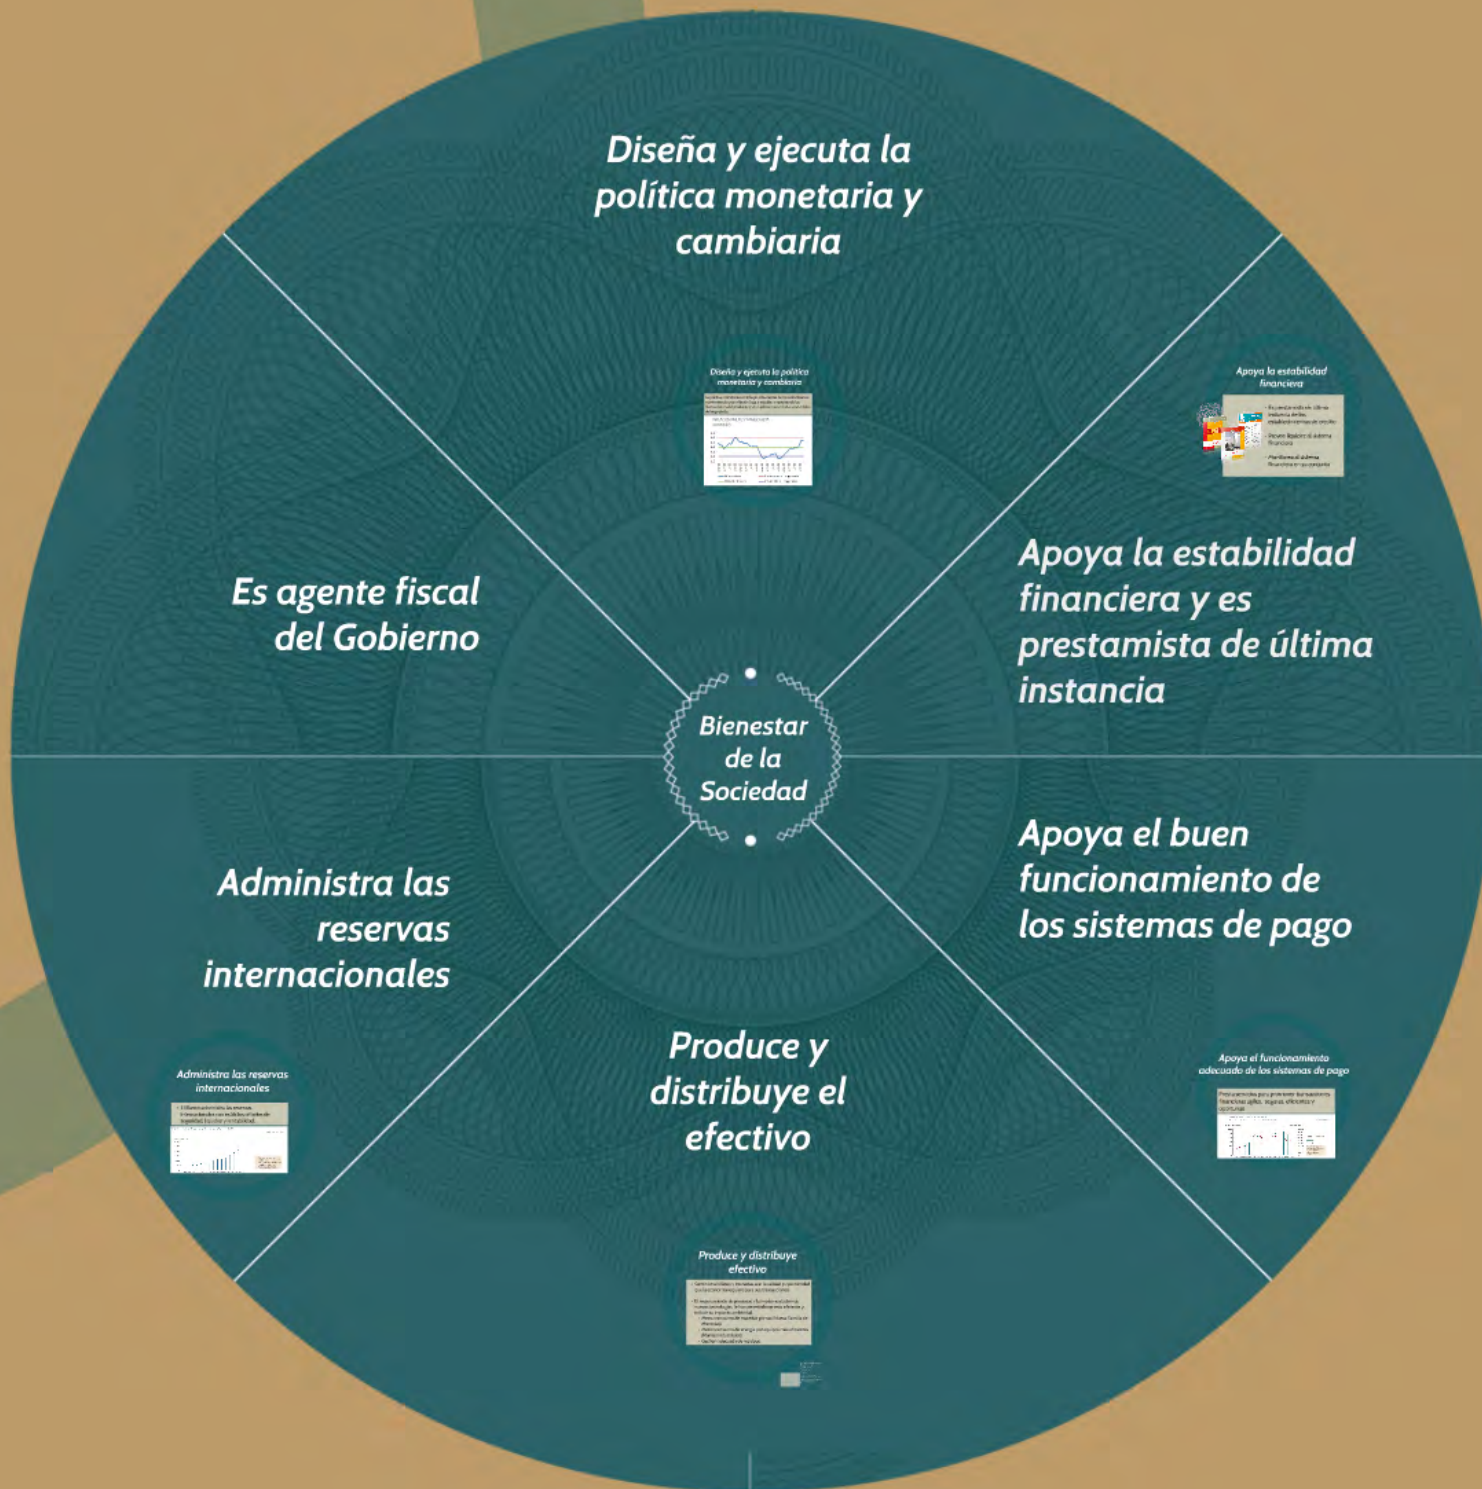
Diseña y ejecuta la política monetaria y cambiaria

Diseña y ejecuta la política monetaria y cambiaria

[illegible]

Apoya la estabilidad financiera

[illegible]

Es agente fiscal del Gobierno

Apoya la estabilidad financiera y es prestamista de última instancia

Bienestar de la Sociedad

Administra las reservas internacionales

Apoya el buen funcionamiento de los sistemas de pago

Produce y distribuye el efectivo

Administra las reservas internacionales

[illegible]

Apoya el funcionamiento adecuado de los sistemas de pago

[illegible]

Produce y distribuye efectivo

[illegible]